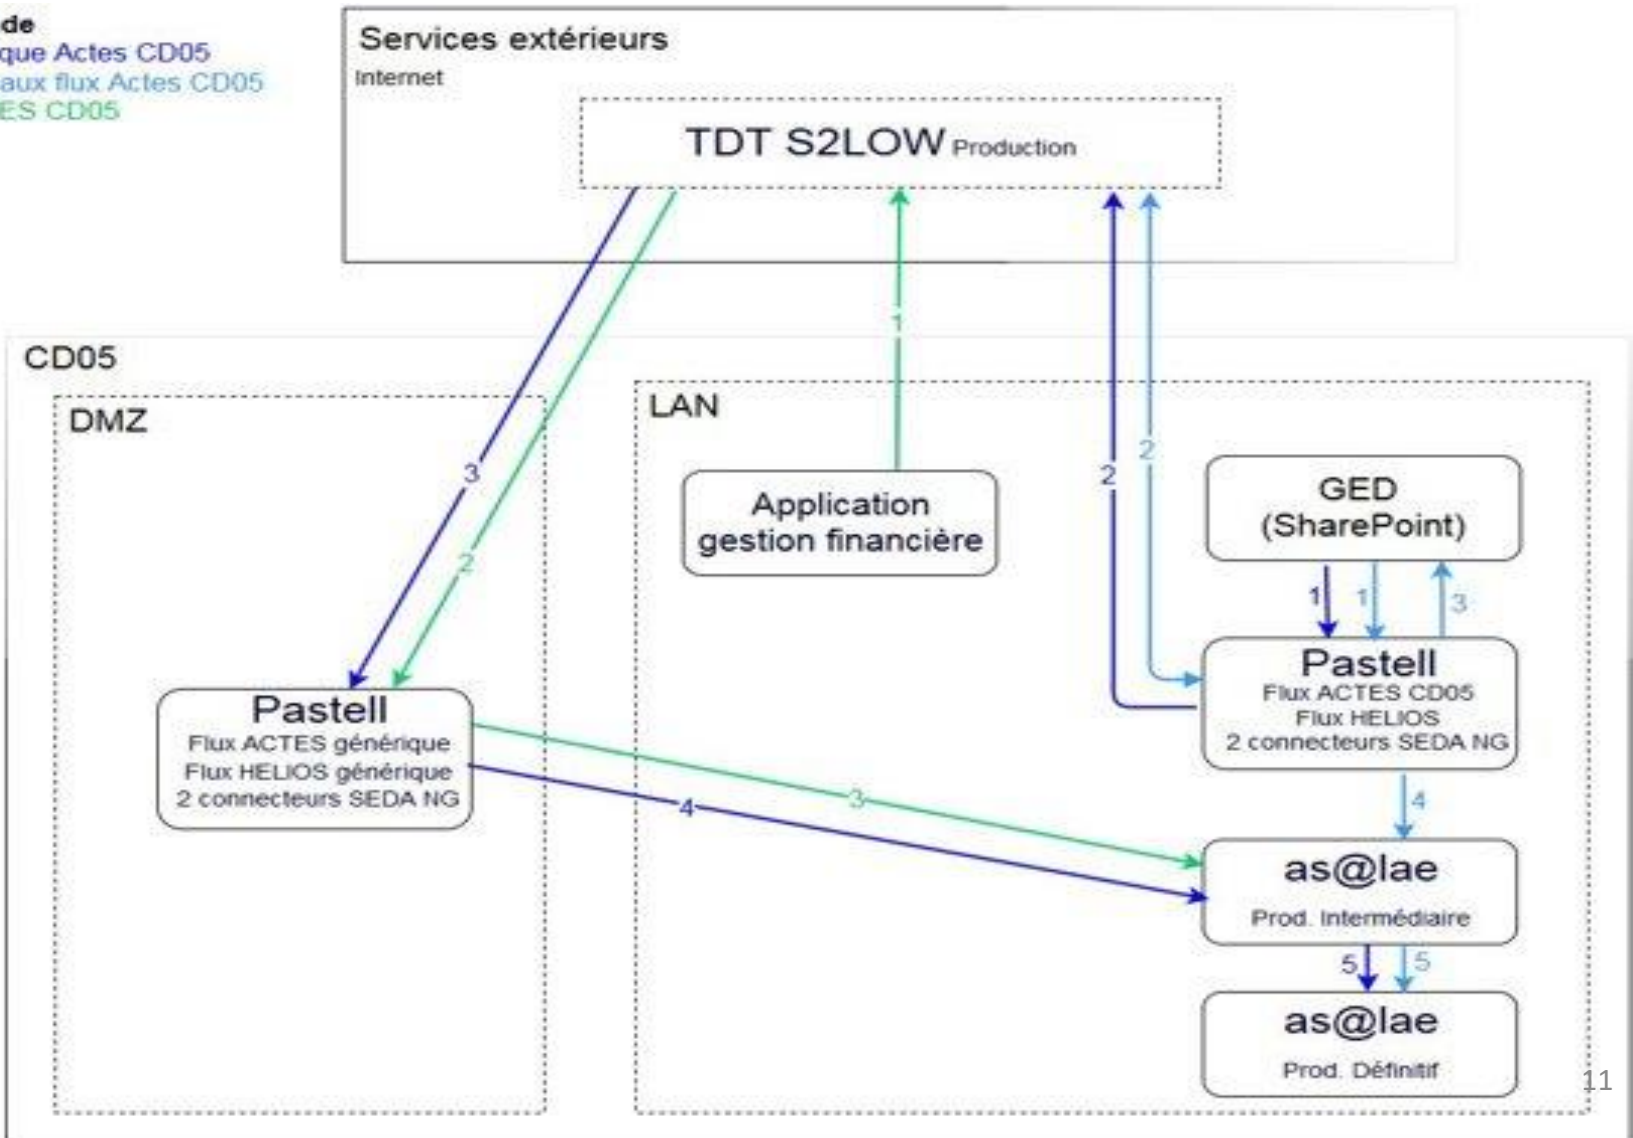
de
que Actes CD05
aux flux Actes CD05
ES CD05

Services extérieurs
Internet

TDT S2LOW Production

CD05

DMZ

LAN

Application gestion financière

GED (SharePoint)

Pastell
Flux ACTES générique
Flux HELIOS générique
2 connecteurs SEDA NG

Pastell
Flux ACTES CD05
Flux HELIOS
2 connecteurs SEDA NG

as@lae
Prod. Intermédiaire

as@lae
Prod. Définitif

1
2
2
2
3
3
1
1
3
4
4
5
5

11